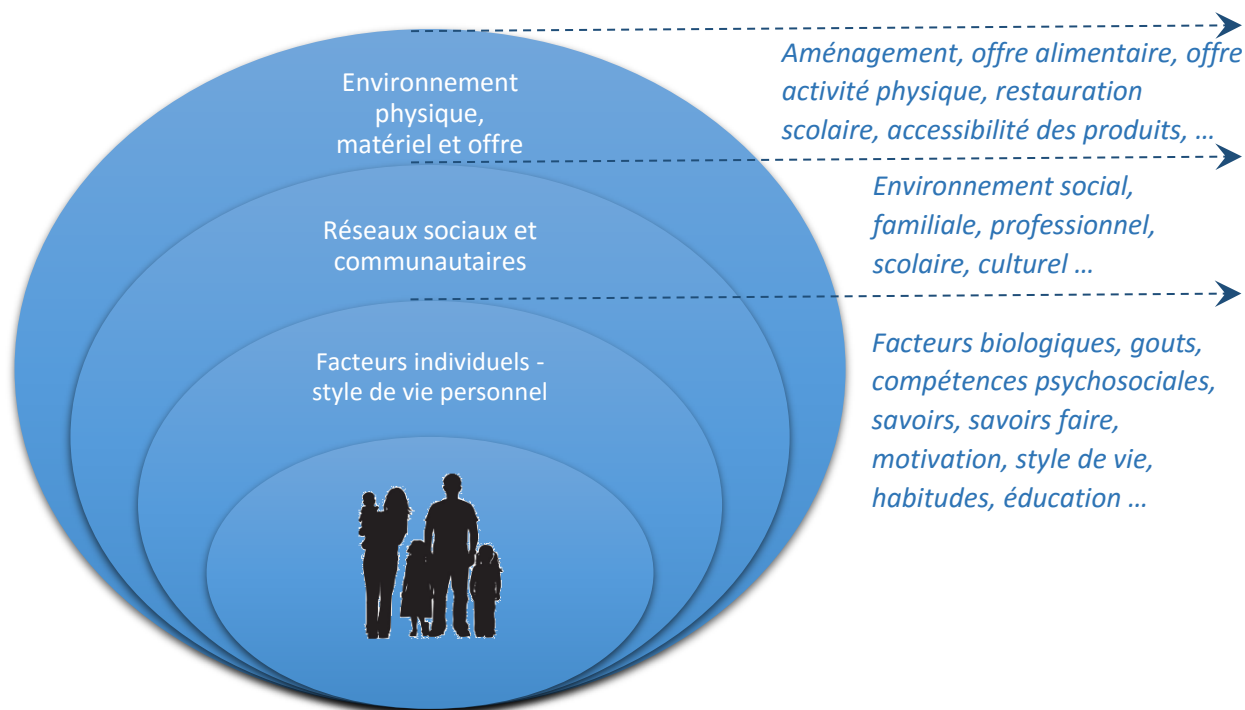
Environnement physique, matériel et offre

Réseaux sociaux et communautaires

Facteurs individuels - style de vie personnel

Aménagement, offre alimentaire, offre activité physique, restauration scolaire, accessibilité des produits, …

Environnement social, familiale, professionnel, scolaire, culturel …

Facteurs biologiques, gouts, compétences psychosociales, savoirs, savoirs faire, motivation, style de vie, habitudes, éducation …